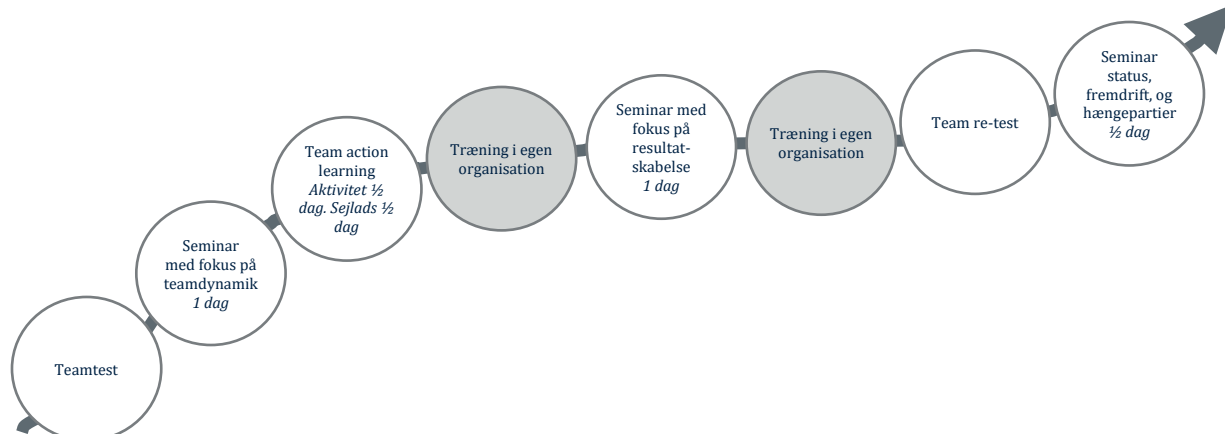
Teamtest

Seminar med fokus på teamdynamik
*1 dag*

Team action learning
*Aktivitet ½ dag. Sejlads ½ dag*

Træning i egen organisation

Seminar med fokus på resultatskabelse
*1 dag*

Træning i egen organisation

Team re-test

Seminar status, fremdrift, og hængepartier
*½ dag*